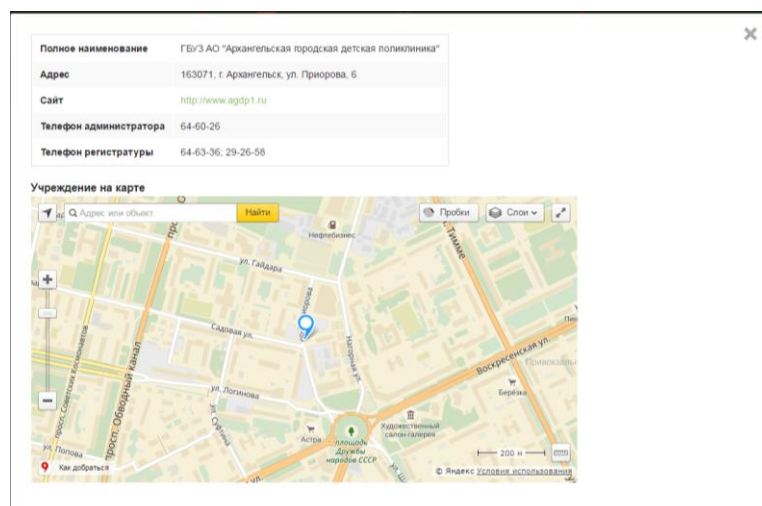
×

| Полное наименование | ГБУЗ АО "Архангельская городская детская поликлиника" |
|---|---|
| Адрес | 163071, г. Архангельск, ул. Приорова, 6 |
| Сайт | http://www.agdp1.ru |
| Телефон администратора | 64-60-26 |
| Телефон регистратуры | 64-63-36; 29-26-58 |

Учреждение на карте

Адрес или объект
Найти
Пробки
Слои
Нефтебизнес
ул. Гайдара
Садовая ул.
Воскресенская ул.
Тимме
Набережная
ул. Логинова
Обводный канал
просп. Советских Космонавтов
Березка
Художественный салон-галерея
Астра
площадь Дружбы народов СССР
200 м
Как добраться
ул. Попова
© Яндекс Условия использования